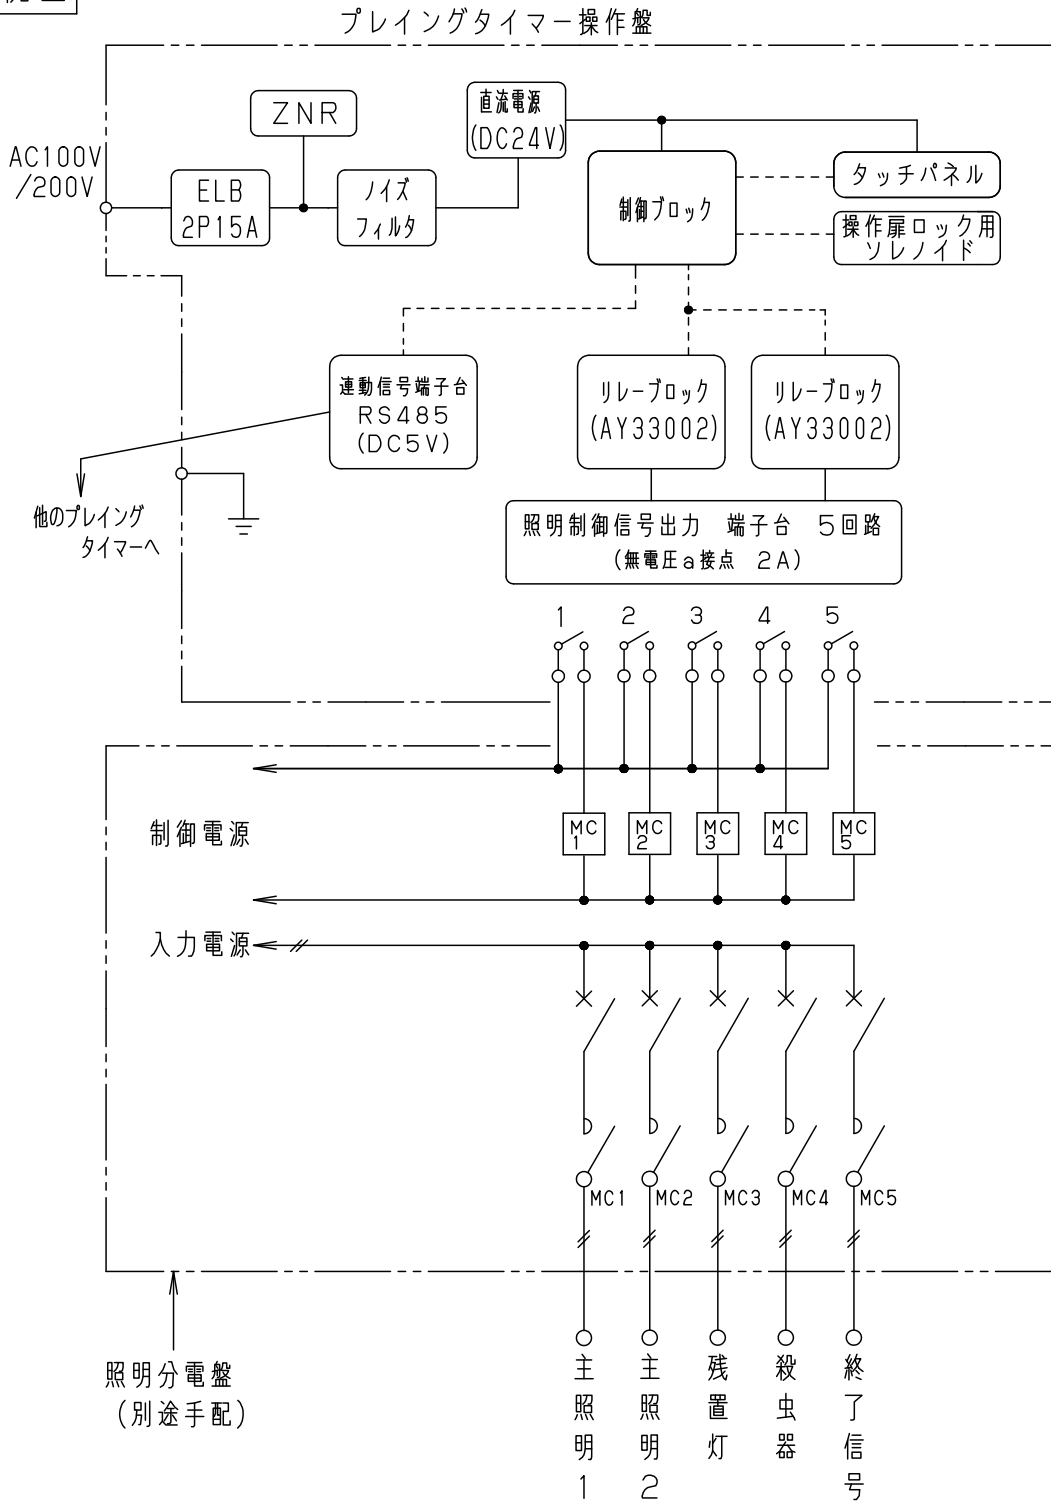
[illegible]

プレイングタイマー操作盤

AC100V /200V

ELB 2P15A

ZNR

ノイズ フィルタ

直流電源 (DC24V)

制御ブロック

タッチパネル

操作扉ロック用 ソレノイド

連動信号端子台 RS485 (DC5V)

リレーブロック (AY33002)

リレーブロック (AY33002)

照明制御信号出力 端子台 5回路 (無電圧a接点 2A)

他のプレイング タイマーへ

1 2 3 4 5

MC 1

MC 2

MC 3

MC 4

MC 5

制御電源

入力電源

MC1 MC2 MC3 MC4 MC5

照明分電盤 (別途手配)

主照明1

主照明2

残置灯

殺虫器

終了信号